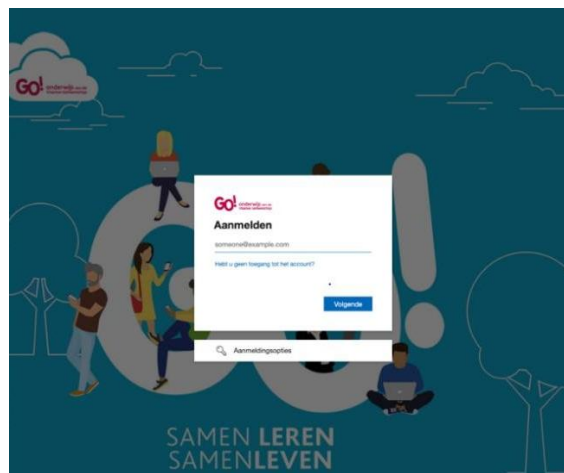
GO! onderwijs van de Vlaamse Gemeenschap

GO! onderwijs van de Vlaamse Gemeenschap

Aanmelden

someone@example.com

Hebt u geen toegang tot het account?

Volgende

Aanmeldingsopties

SAMEN LEREN
SAMEN LEVEN